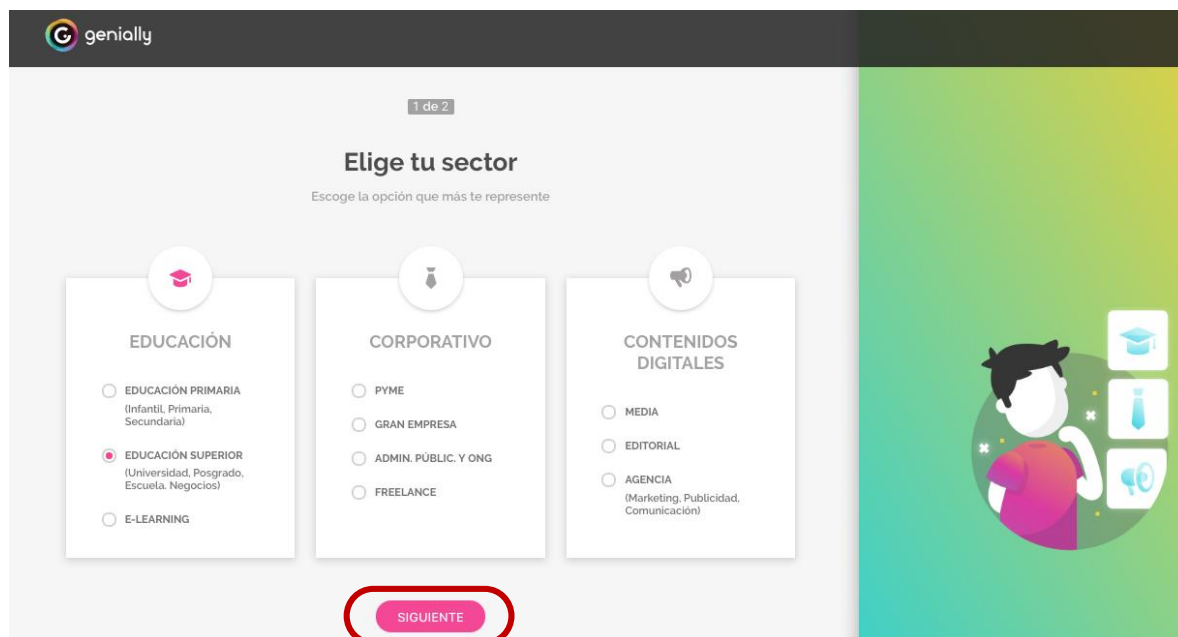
genially

1 de 2

Elige tu sector

Escoge la opción que más te represente

EDUCACIÓN

EDUCACIÓN PRIMARIA
(Infantil, Primaria, Secundaria)

EDUCACIÓN SUPERIOR
(Universidad, Posgrado, Escuela. Negocios)

E-LEARNING

CORPORATIVO

PYME

GRAN EMPRESA

ADMIN. PÚBLIC. Y ONG

FREELANCE

CONTENIDOS DIGITALES

MEDIA

EDITORIAL

AGENCIA
(Marketing, Publicidad, Comunicación)

SIGUIENTE